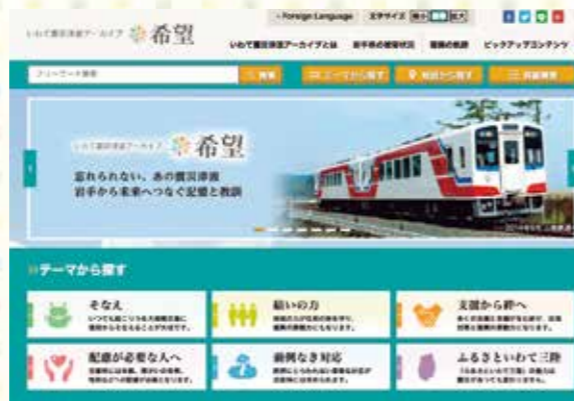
いわて震災津波アーカイブ 希望

Foreign Language 文字サイズ 標準 拡大

いわて震災津波アーカイブとは 岩手県の被害状況 復興の軌跡 ピックアップコンテンツ

フリーワード検索 検索 テーマから探す 地域から探す 詳細検索

いわて震災津波アーカイブ 希望

忘れられない、あの震災津波 岩手から未来へつなぐ記憶と教訓

テーマから探す

そなえ

絆いの力

支援から絆へ

配慮が必要な人へ

前例なき対応

ふるさといわて三陸